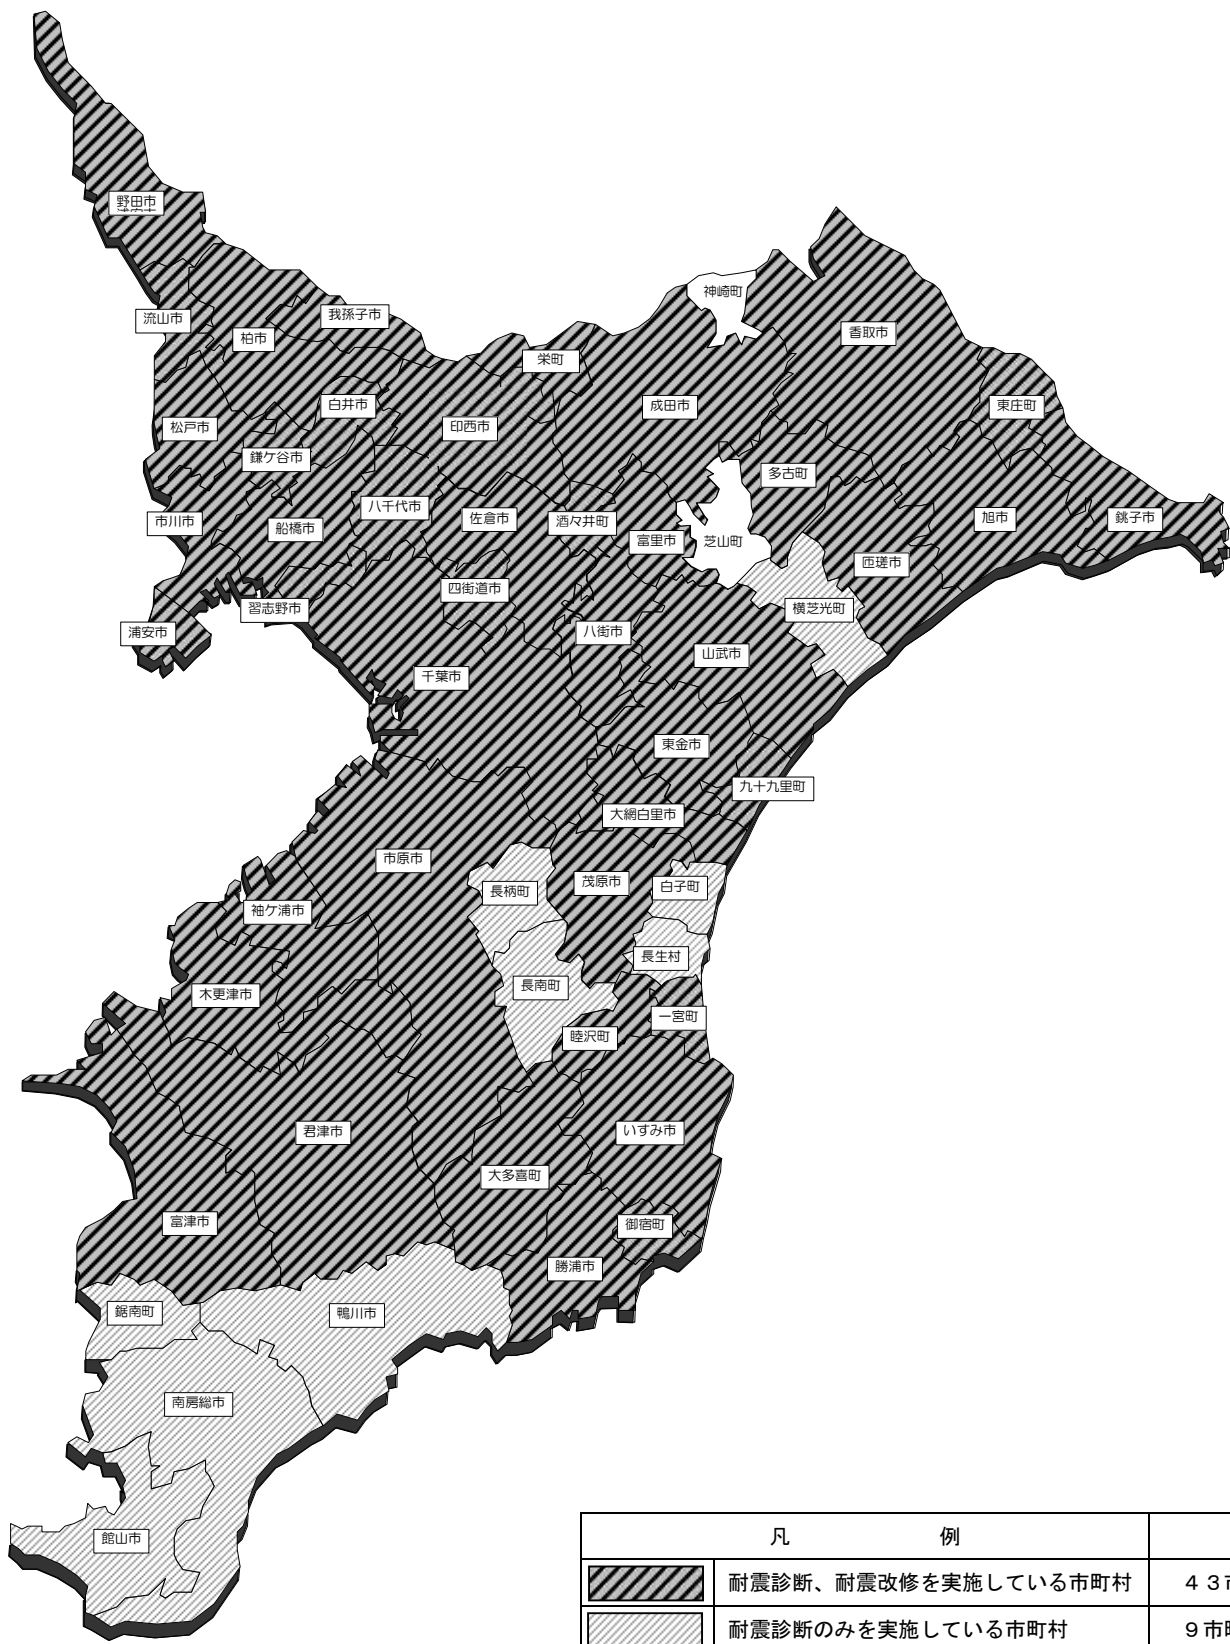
野田市
流山市
我孫子市
柏市
神崎町
香取市
栄町
白井市
成田市
東庄町
松戸市
印西市
鎌ケ谷市
多古町
八千代市
市川市
船橋市
佐倉市
酒々井町
旭市
銚子市
富里市
芝山町
匝瑳市
四街道市
習志野市
横芝光町
浦安市
八街市
山武市
千葉市
東金市
九十九里町
大網白里市
市原市
長柄町
茂原市
白子町
袖ケ浦市
長生村
長南町
木更津市
一宮町
睦沢町
君津市
いすみ市
大多喜町
富津市
御宿町
勝浦市
鋸南町
鴨川市
南房総市
館山市

| 凡　　　例 | | |
|---|---|---|
| | 耐震診断、耐震改修を実施している市町村 | ４３市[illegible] |
| | 耐震診断のみを実施している市町村 | ９市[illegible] |